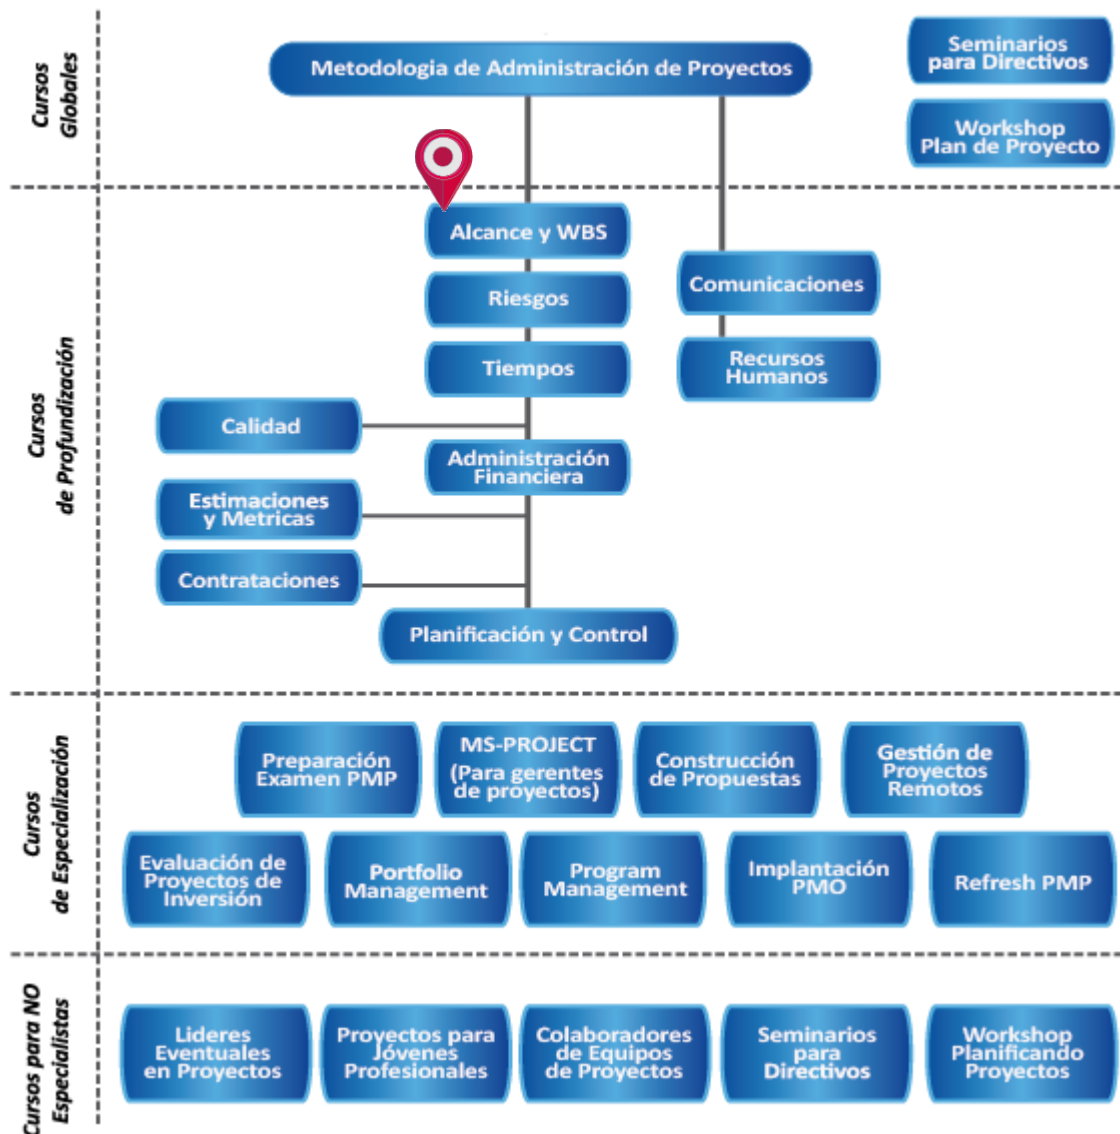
Cursos Globales

Metodologia de Administración de Proyectos

Seminarios para Directivos

Workshop Plan de Proyecto

Cursos de Profundización

Alcance y WBS

Riesgos

Tiempos

Comunicaciones

Recursos Humanos

Calidad

Administración Financiera

Estimaciones y Metricas

Contrataciones

Planificación y Control

Cursos de Especialización

Preparación Examen PMP

MS-PROJECT (Para gerentes de proyectos)

Construcción de Propuestas

Gestión de Proyectos Remotos

Evaluación de Proyectos de Inversión

Portfolio Management

Program Management

Implantación PMO

Refresh PMP

Cursos para NO Especialistas

Lideres Eventuales en Proyectos

Proyectos para Jóvenes Profesionales

Colaboradores de Equipos de Proyectos

Seminarios para Directivos

Workshop Planificando Proyectos